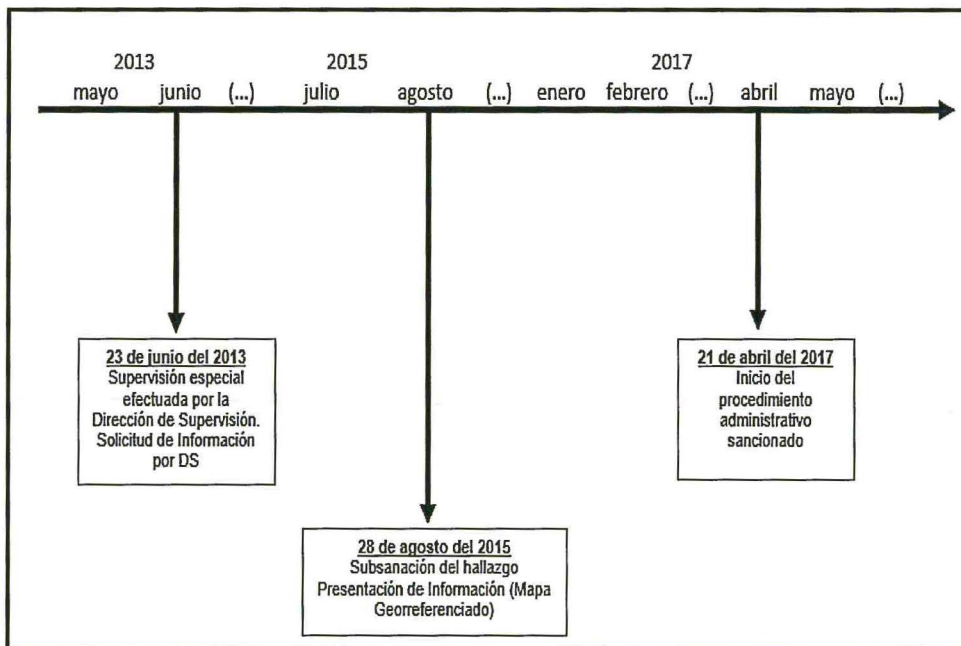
2013
mayo junio (...)

2015
julio agosto (...)

2017
enero febrero (...) abril mayo (...)

**23 de junio del 2013**
Supervisión especial efectuada por la Dirección de Supervisión. Solicitud de Información por DS

**28 de agosto del 2015**
Subsanación del hallazgo
Presentación de Información (Mapa Georreferenciado)

**21 de abril del 2017**
Inicio del procedimiento administrativo sancionado